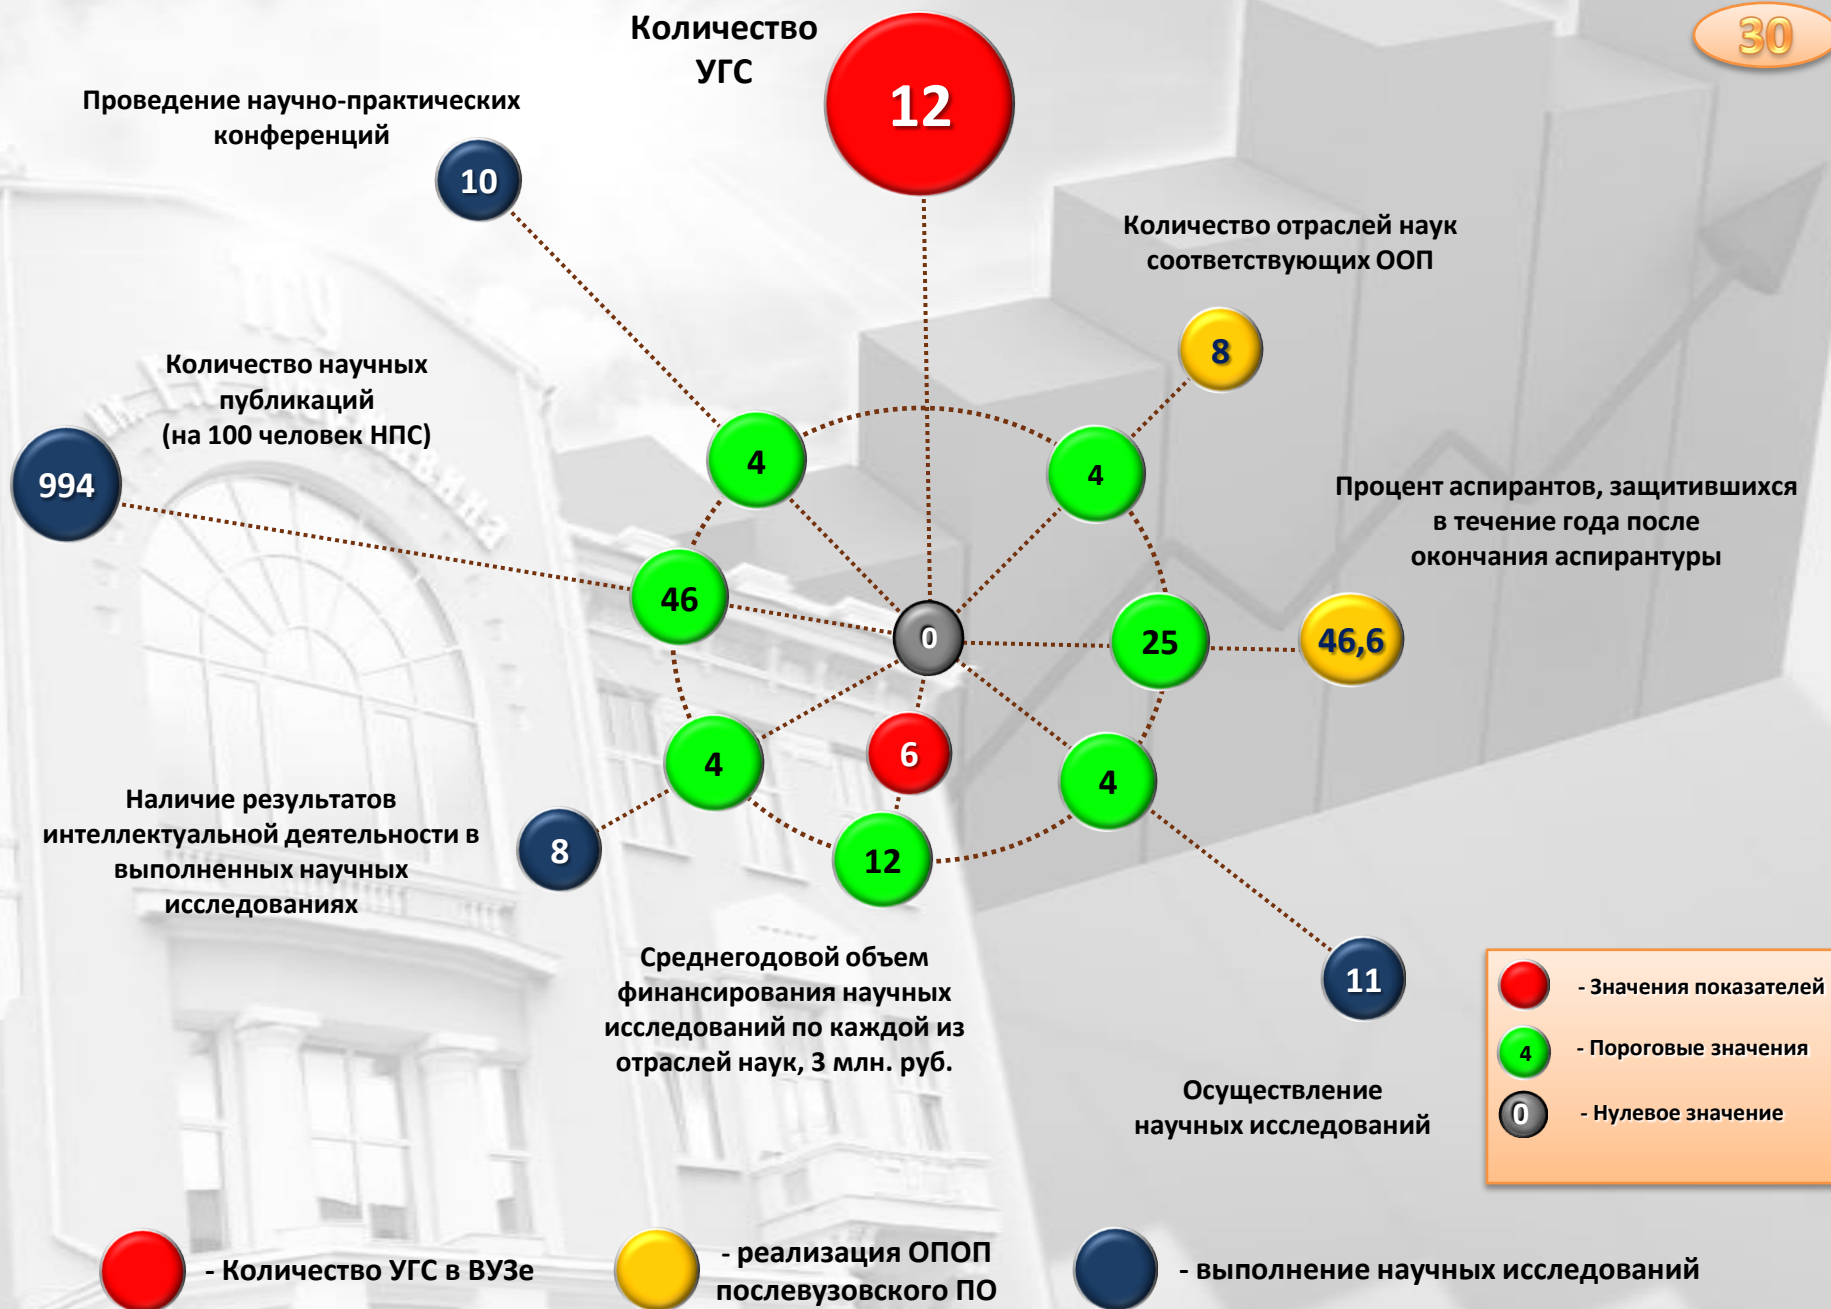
30

Количество УГС

12

Проведение научно-практических конференций

10

Количество отраслей наук соответствующих ООП

8

Количество научных публикаций (на 100 человек НПС)

994

4

4

Процент аспирантов, защитившихся в течение года после окончания аспирантуры

46

0

25

46,6

4

6

4

Наличие результатов интеллектуальной деятельности в выполненных научных исследованиях

8

12

Среднегодовой объем финансирования научных исследований по каждой из отраслей наук, 3 млн. руб.

11

Осуществление научных исследований

- Значения показателей

4 - Пороговые значения

0 - Нулевое значение

- Количество УГС в ВУЗе

- реализация ОПОП послевузовского ПО

- выполнение научных исследований